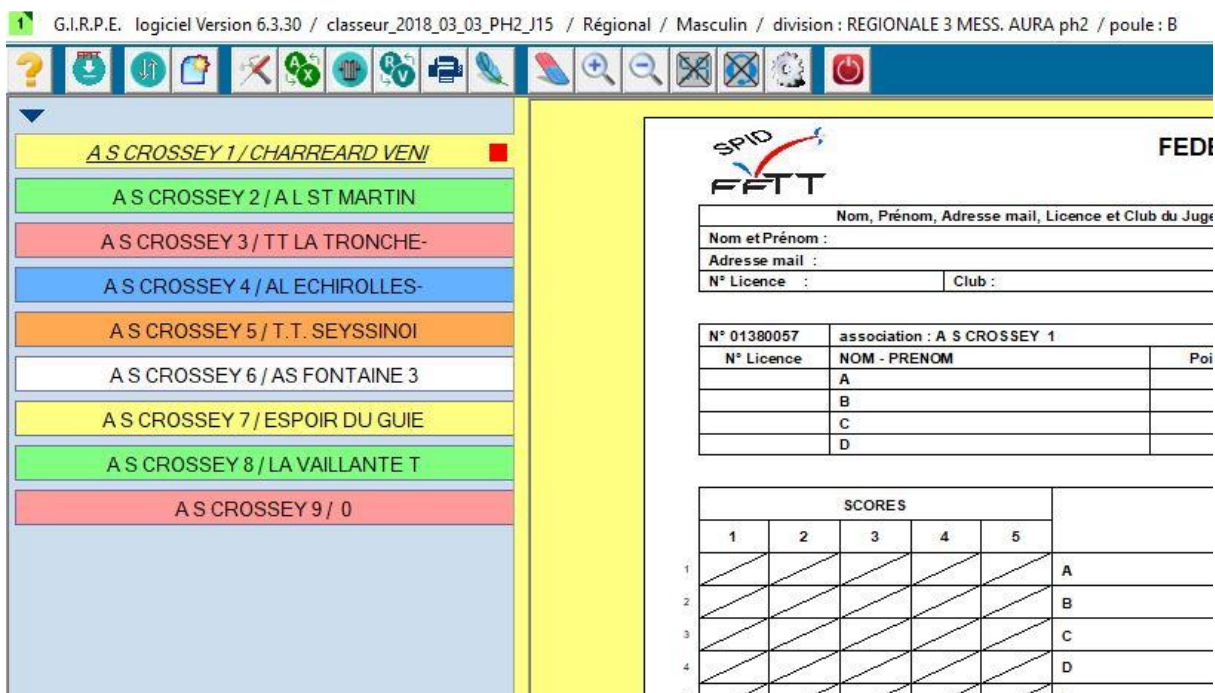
G.I.R.P.E. logiciel Version 6.3.30 / classeur_2018_03_03_PH2_J15 / Régional / Masculin / division : REGIONALE 3 MESS. AURA ph2 / poule : B

A S CROSSEY 1 / CHARREARD VENI
A S CROSSEY 2 / A L ST MARTIN
A S CROSSEY 3 / TT LA TRONCHE-
A S CROSSEY 4 / AL ECHIROLLES-
A S CROSSEY 5 / T.T. SEYSSINOI
A S CROSSEY 6 / AS FONTAINE 3
A S CROSSEY 7 / ESPOIR DU GUIE
A S CROSSEY 8 / LA VAILLANTE T
A S CROSSEY 9 / 0

SPID
FFTT

FEDE

| Nom, Prénom, Adresse mail, Licence et Club du Juge | |
|---|---|
| Nom et Prénom : | |
| Adresse mail : | |
| N° Licence : | Club : |

| N° 01380057 | association : A S CROSSEY 1 | |
|---|---|---|
| N° Licence | NOM - PRENOM | Poi |
| | A | |
| | B | |
| | C | |
| | D | |

| | SCORES | | | | | |
|---|---|---|---|---|---|---|
| | 1 | 2 | 3 | 4 | 5 | |
| 1 | | | | | | A |
| 2 | | | | | | B |
| 3 | | | | | | C |
| 4 | | | | | | D |